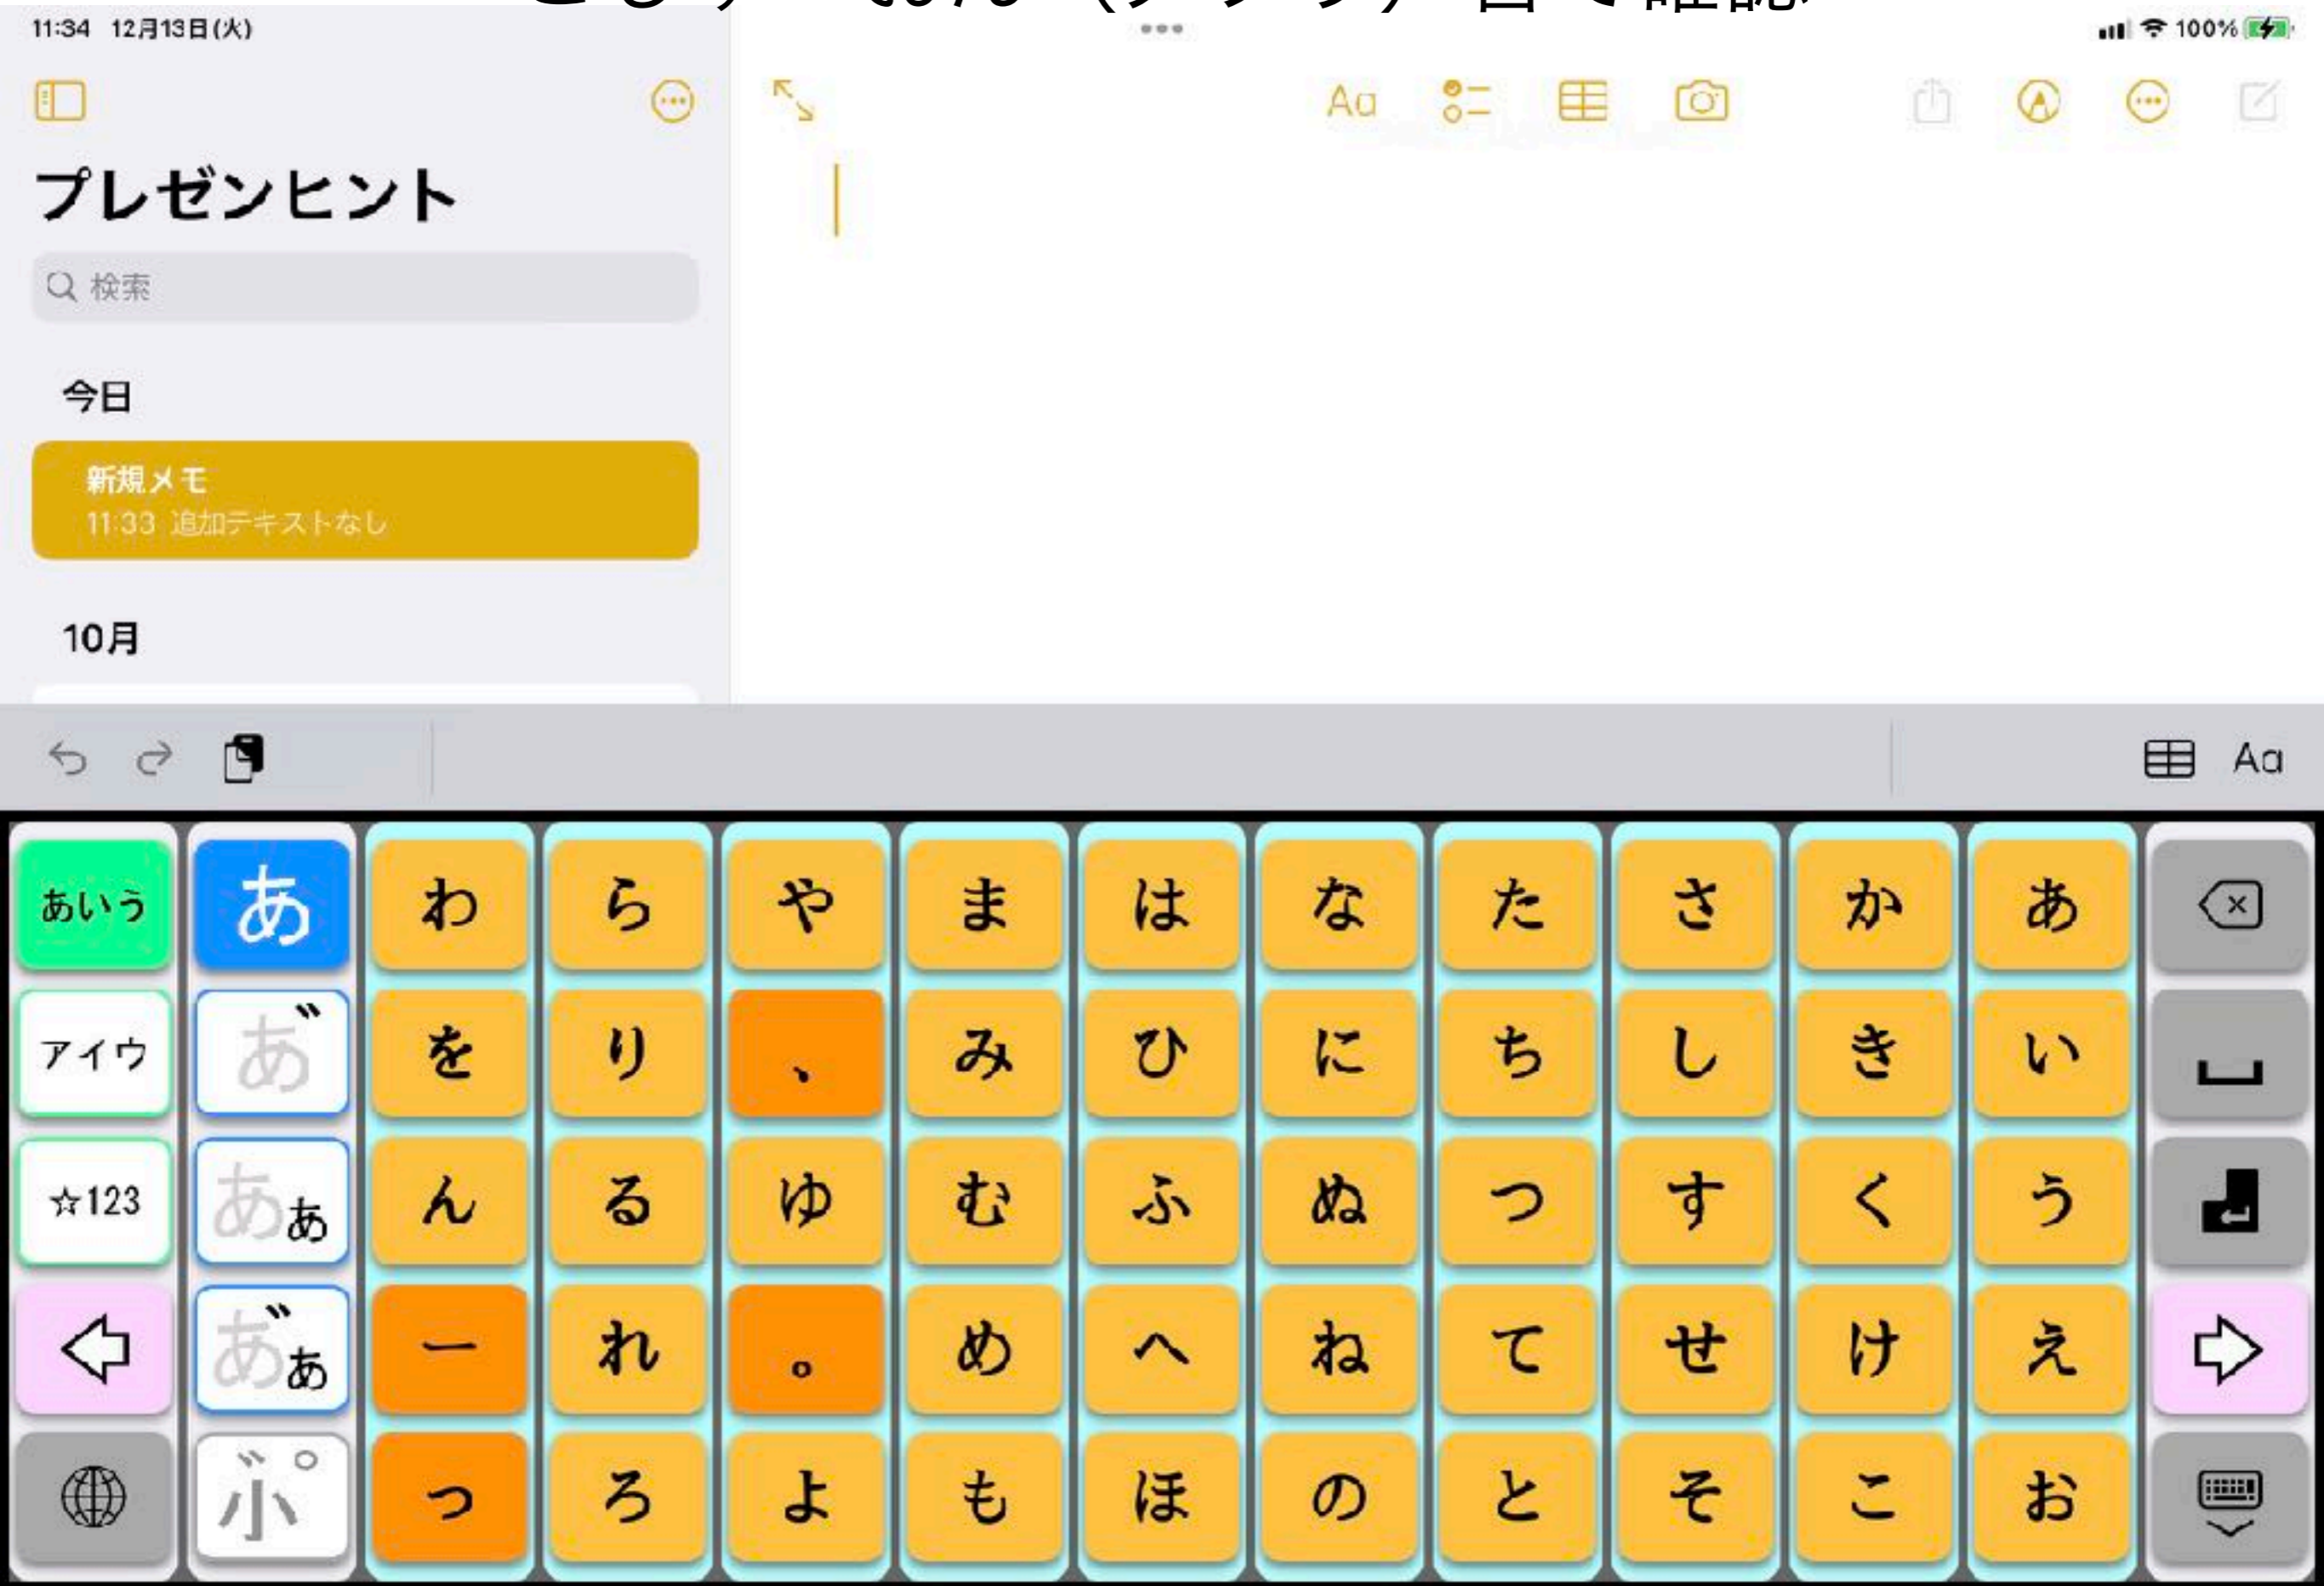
11:34 12月13日(火)

100%

Aa

プレゼンヒント

検索

今日

新規メモ
11:33 追加テキストなし

10月

Aa

| あいう | あ | わ | ら | や | ま | は | な | た | さ | か | あ |
|---|---|---|---|---|---|---|---|---|---|---|---|
| アイウ | あ゛ | を | り | 、 | み | ひ | に | ち | し | き | い |
| ☆123 | あぁ | ん | る | ゆ | む | ふ | ぬ | つ | す | く | う |
| | あ゛ぁ | ー | れ | 。 | め | へ | ね | て | せ | け | え |
| | ゛゜小 | っ | ろ | よ | も | ほ | の | と | そ | こ | お |